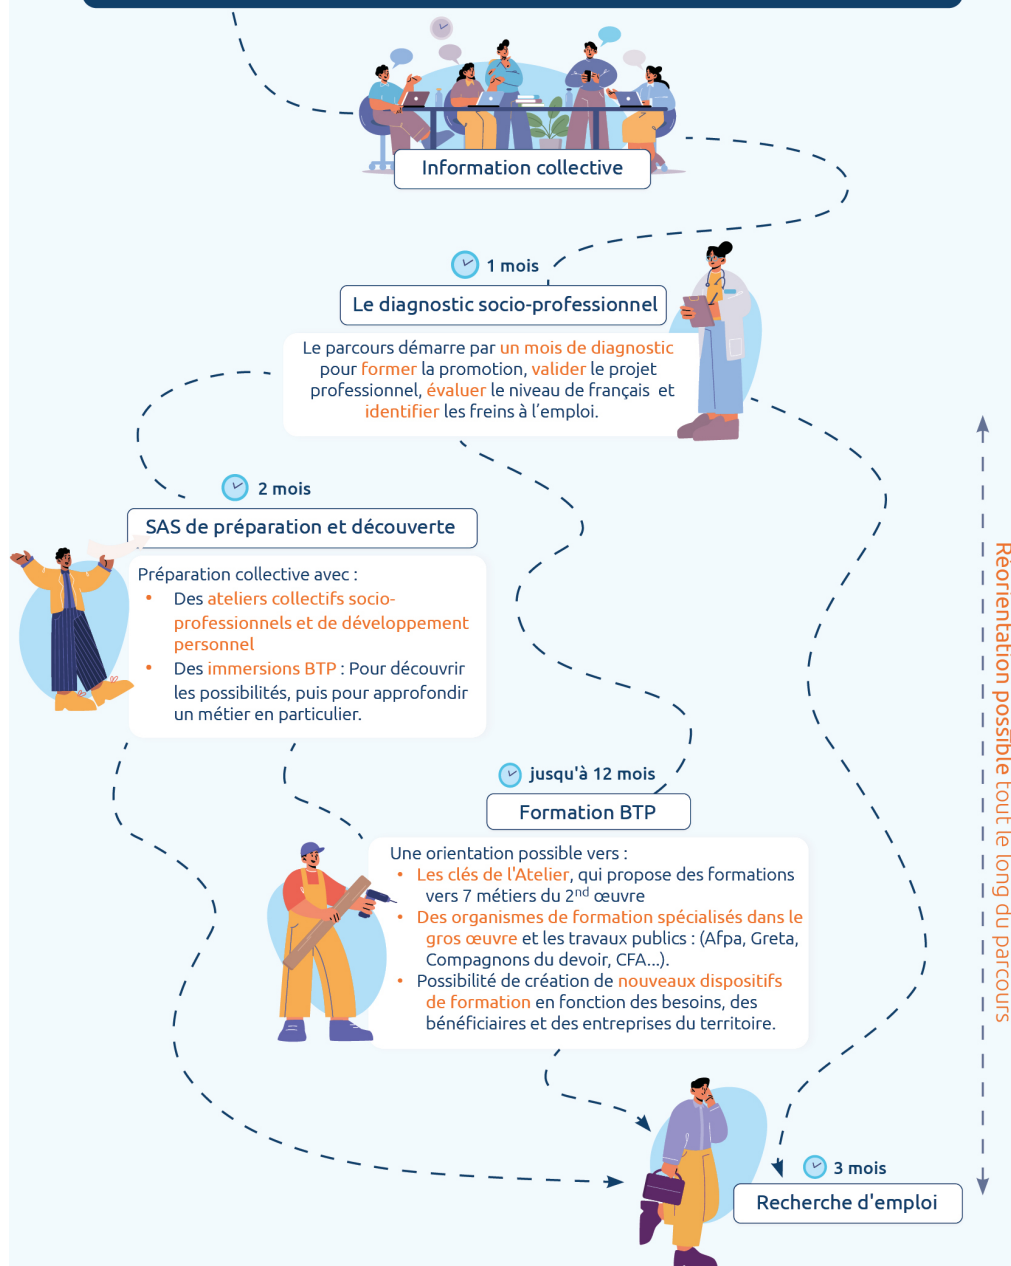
Information collective

1 mois

Le diagnostic socio-professionnel

Le parcours démarre par un mois de diagnostic pour former la promotion, valider le projet professionnel, évaluer le niveau de français et identifier les freins à l'emploi.

2 mois

SAS de préparation et découverte

Préparation collective avec :
• Des ateliers collectifs socio-professionnels et de développement personnel
• Des immersions BTP : Pour découvrir les possibilités, puis pour approfondir un métier en particulier.

jusqu'à 12 mois

Formation BTP

Une orientation possible vers :
• Les clés de l'Atelier, qui propose des formations vers 7 métiers du 2$^{nd}$ œuvre
• Des organismes de formation spécialisés dans le gros œuvre et les travaux publics : (Afpa, Greta, Compagnons du devoir, CFA...).
• Possibilité de création de nouveaux dispositifs de formation en fonction des besoins, des bénéficiaires et des entreprises du territoire.

3 mois

Recherche d'emploi

Réorientation possible tout le long du parcours